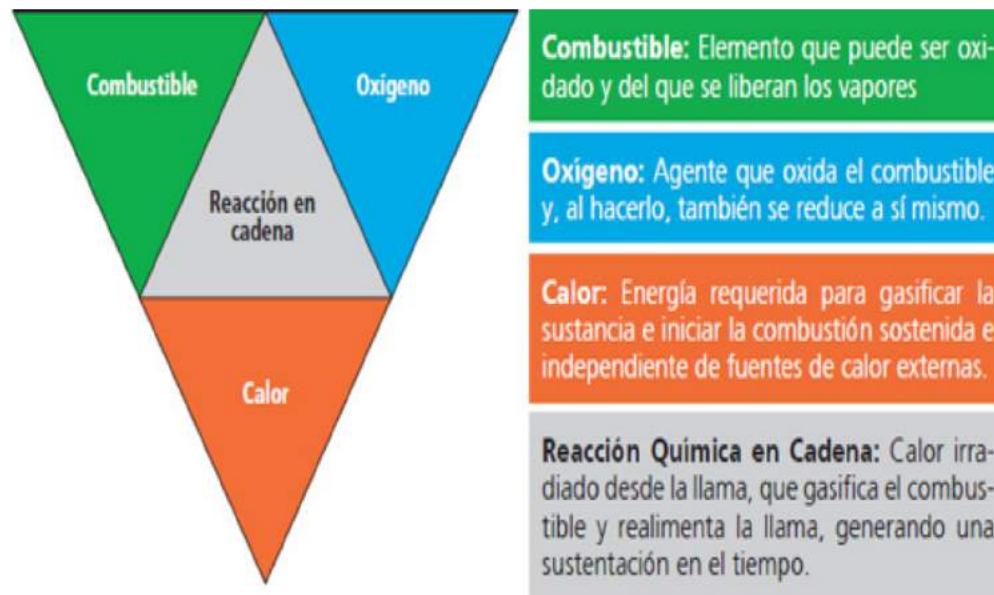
Combustible

Oxigeno

Reacción en cadena

Calor

Combustible: Elemento que puede ser oxidado y del que se liberan los vapores

Oxígeno: Agente que oxida el combustible y, al hacerlo, también se reduce a sí mismo.

Calor: Energía requerida para gasificar la sustancia e iniciar la combustión sostenida e independiente de fuentes de calor externas.

Reacción Química en Cadena: Calor irradiado desde la llama, que gasifica el combustible y realimenta la llama, generando una sustentación en el tiempo.